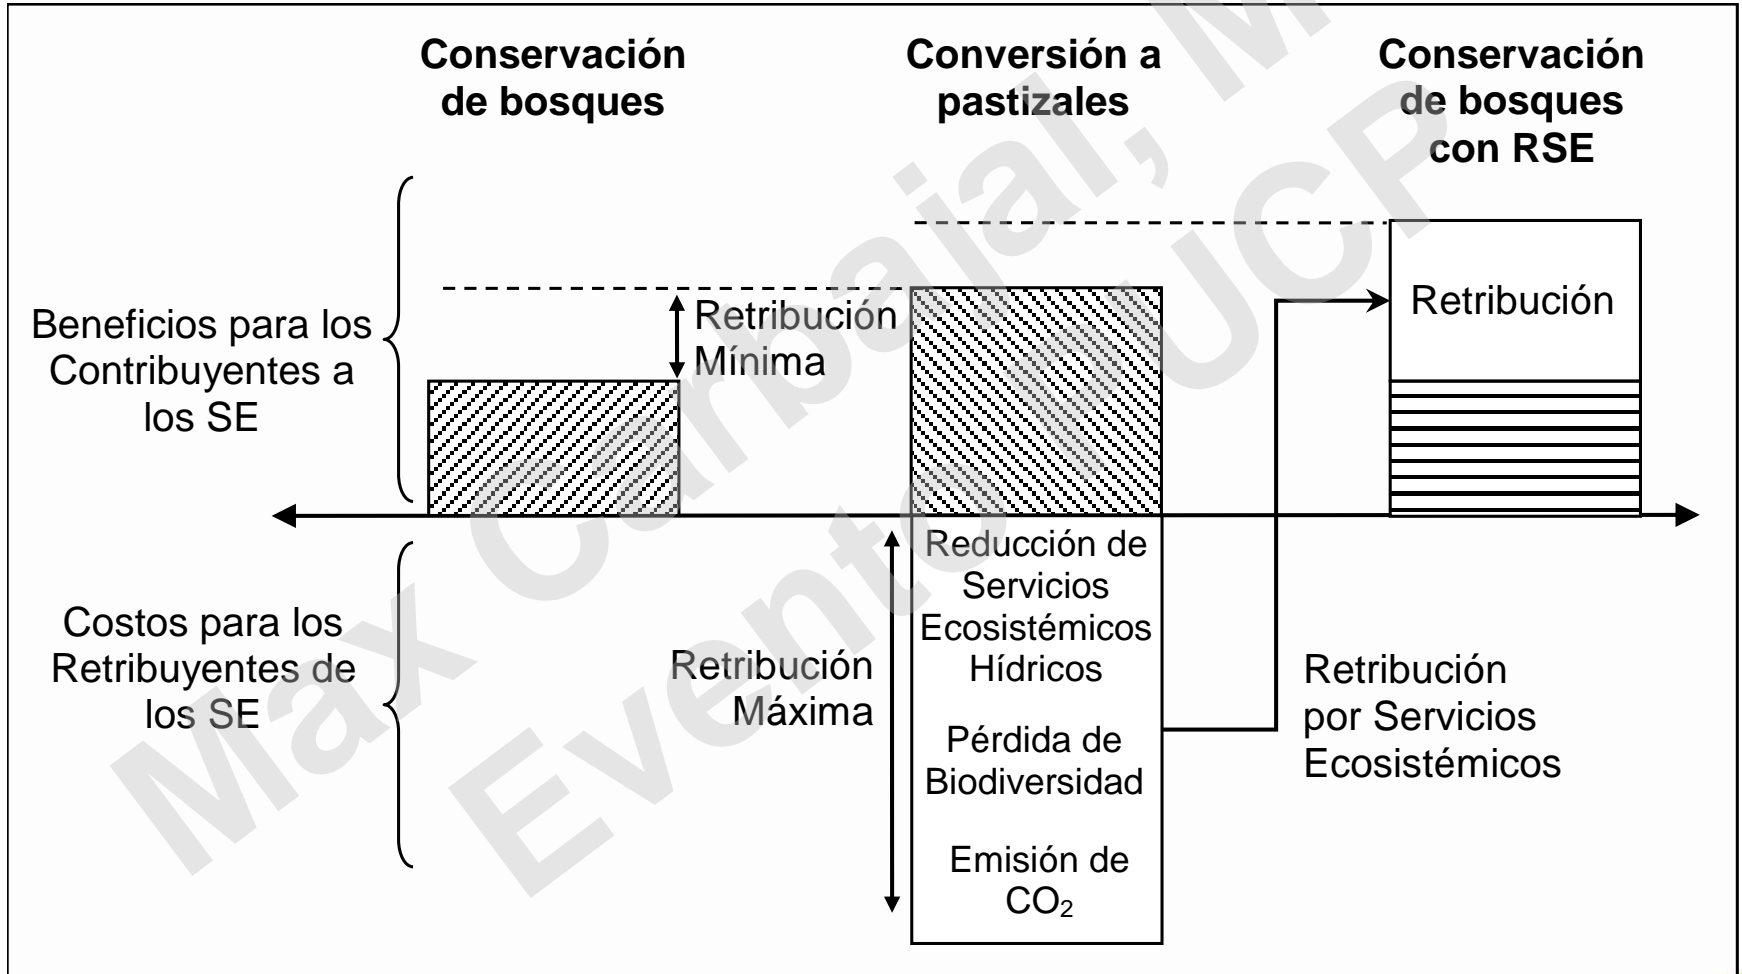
Conservación de bosques

Conversión a pastizales

Conservación de bosques con RSE

Beneficios para los Contribuyentes a los SE

Retribución Mínima

Retribución

Costos para los Retribuyentes de los SE

Retribución Máxima

Reducción de Servicios Ecosistémicos Hídricos

Pérdida de Biodiversidad

Emisión de $CO_2$

Retribución por Servicios Ecosistémicos

Max Carbajal, M.
Eventos UCP